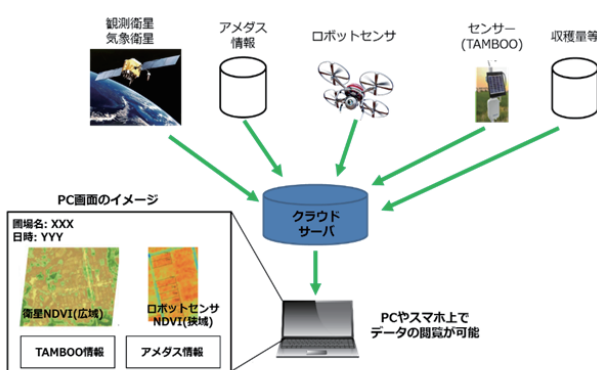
観測衛星
気象衛星

アメダス
情報

ロボットセンサ

センサー
(TAMBOO)

収穫量等

クラウド
サーバ

PC画面のイメージ

圃場名: XXX
日時: YYY

衛星NDVI(広域)

ロボットセンサ
NDVI(狭域)

TAMBOO情報

アメダス情報

PCやスマホ上で
データの閲覧が可能